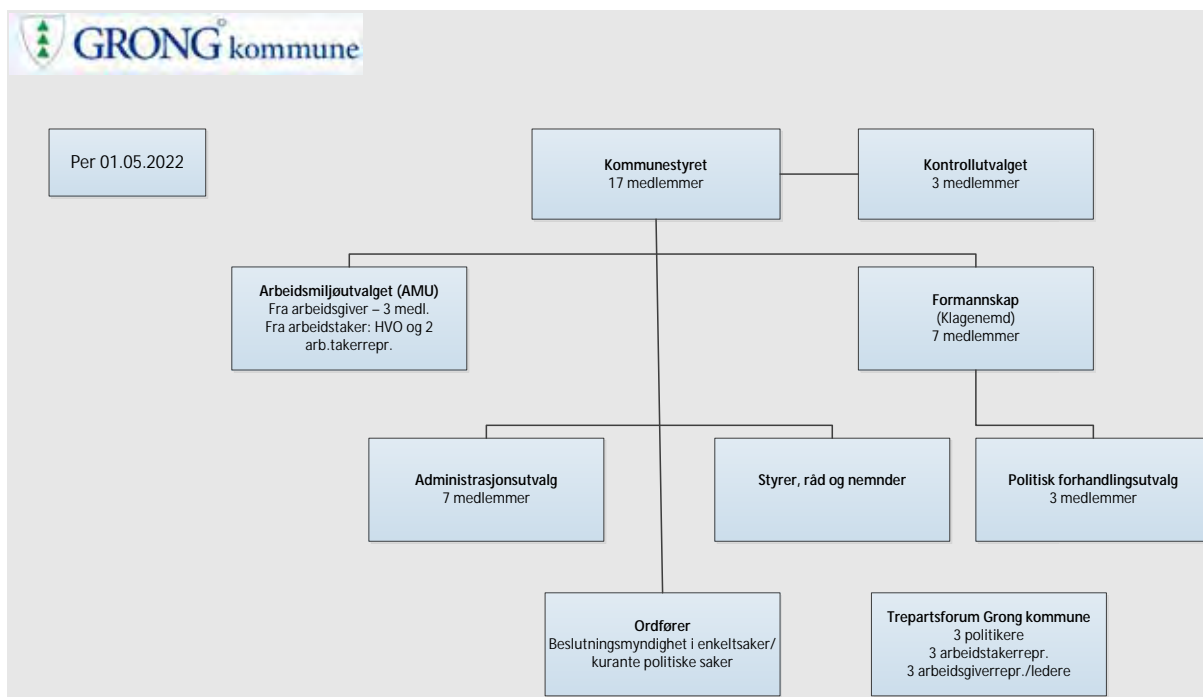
GRONG kommune

Per 01.05.2022

Kommunestyret
17 medlemmer

Kontrollutvalget
3 medlemmer

Arbeidsmiljøutvalget (AMU)
Fra arbeidsgiver – 3 medl.
Fra arbeidstaker: HVO og 2 arb.takerrepr.

Formannskap
(Klagenemd)
7 medlemmer

Administrasjonsutvalg
7 medlemmer

Styrer, råd og nemnder

Politisk forhandlingsutvalg
3 medlemmer

Ordfører
Beslutningsmyndighet i enkeltsaker/
kurante politiske saker

Trepartsforum Grong kommune
3 politikere
3 arbeidstakerrepr.
3 arbeidsgiverrepr./ledere